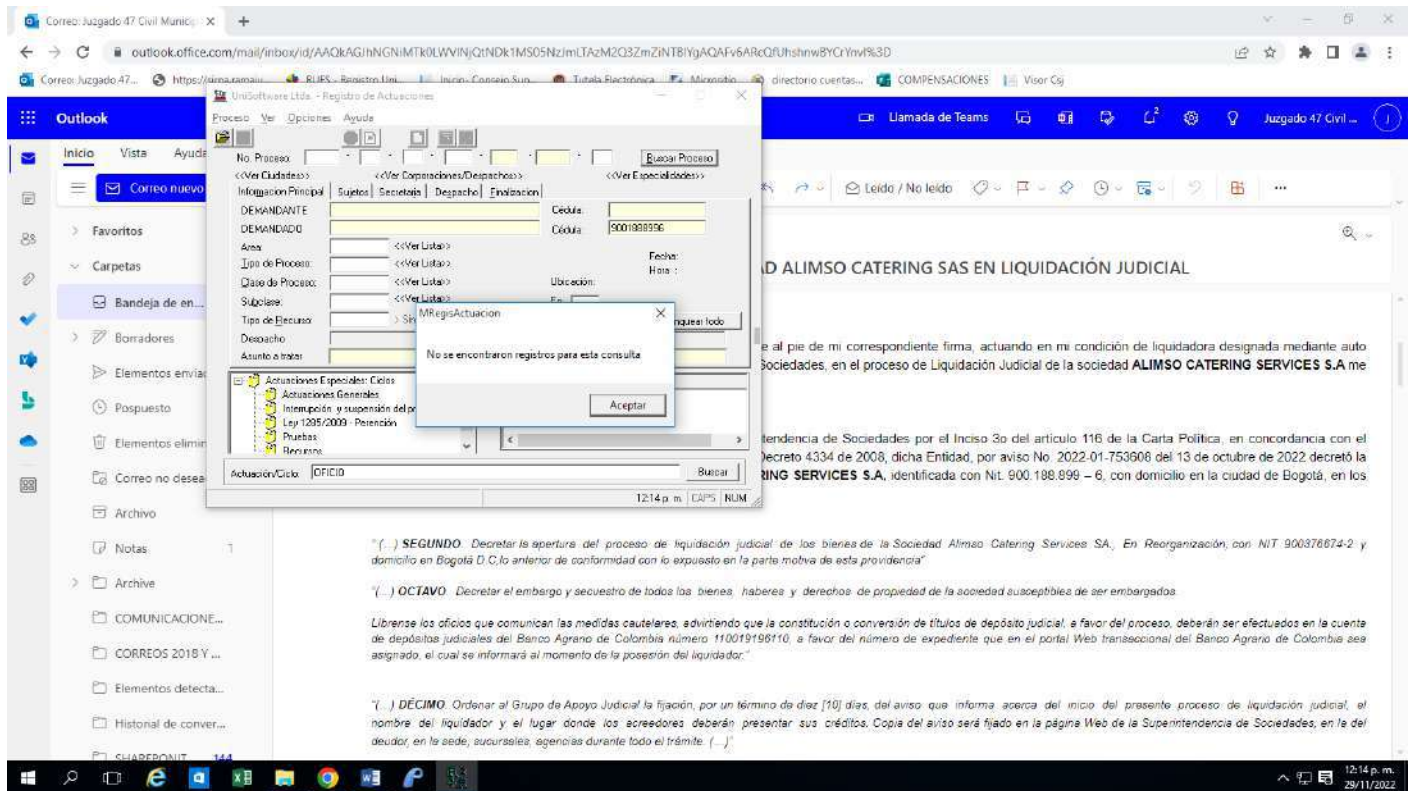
Correo: Juzgado 47 Civil Munic ×

outlook.office.com/mail/inbox/id/AAQkAGJhNGNiMTk0LWVlNjQtNDk1MS05NzJmLTAzM2Q3ZmZiNTBlYgAQAFv6ARcQfUhshnwBYCrYnvI%3D

Correo: Juzgado 47... https://firma.ramaju... RUES - Registro Uni... Inicio - Consejo Sup... Tutela Electrónica Micrositio directorio cuentas... COMPENSACIONES Visor Csj

Outlook

Llamada de Teams

Juzgado 47 Civil ...

Inicio Vista Ayuda

Correo nuevo

Leído / No leído

Favoritos

Carpetas

Bandeja de en...

Borradores

Elementos envia

Pospuesto

Elementos elimin

Correo no desea

Archivo

Notas 1

Archive

COMUNICACIONE...

CORREOS 2018 Y ...

Elementos detecta...

Historial de conver...

SHAREPONIT 144

UniSoftware Ltda. - Registro de Actuaciones

Proceso Ver Opciones Ayuda

No. Proceso

Buscar Proceso

<<Ver Ciudades>> <<Ver Corporaciones/Despachos>> <<Ver Especialidades>>

Informacion Principal | Sujetos | Secretaria | Despacho | Finalizacion

DEMANDANTE Cédula

DEMANDADO Cédula 9001888996

Area <<Ver Lista>>

Tipo de Proceso <<Ver Lista>> Fecha:

Hora:

Clase de Proceso <<Ver Lista>> Ubicación:

Subclase <<Ver Lista>>

Tipo de Recurso

Despacho

Asunto a tratar

Actuaciones Especiales: Ciclos

Actuaciones Generales

Interrupción y suspensión del pr

Ley 1395/2009 - Perención

Pruebas

Recursos

Actuación/Ciclo OFICIO Buscar

12:14 p. m. CAPS NUM

MRegisActuacion

No se encontraron registros para esta consulta

Aceptar

D ALIMSO CATERING SAS EN LIQUIDACIÓN JUDICIAL

e al pie de mi correspondiente firma, actuando en mi condición de liquidadora designada mediante auto Sociedades, en el proceso de Liquidación Judicial de la sociedad ALIMSO CATERING SERVICES S.A me

tendencia de Sociedades por el Inciso 3o del artículo 116 de la Carta Política, en concordancia con el Decreto 4334 de 2008, dicha Entidad, por aviso No. 2022-01-753608 del 13 de octubre de 2022 decretó la RING SERVICES S.A. identificada con Nit. 900.188.899 – 6, con domicilio en la ciudad de Bogotá, en los

"(...) SEGUNDO. Decretar la apertura del proceso de liquidación judicial de los bienes de la Sociedad Almso Catering Services SA., En Reorganización, con NIT 900376674-2 y domicilio en Bogotá D.C,lo anterior de conformidad con lo expuesto en la parte motiva de esta providencia"

"(...) OCTAVO. Decretar el embargo y secuestro de todos los bienes, haberes y derechos de propiedad de la sociedad susceptibles de ser embargados.

Librense los oficios que comunican las medidas cautelares, advirtiendo que la constitución o conversión de títulos de depósito judicial, a favor del proceso, deberán ser efectuados en la cuenta de depósitos judiciales del Banco Agrario de Colombia número 110019196110, a favor del número de expediente que en el portal Web transaccional del Banco Agrario de Colombia sea asignado, el cual se informará al momento de la posesión del liquidador."

"(...) DÉCIMO. Ordenar al Grupo de Apoyo Judicial la fijación, por un término de diez [10] días, del aviso que informa acerca del inicio del presente proceso de liquidación judicial, el nombre del liquidador y el lugar donde los acreedores deberán presentar sus créditos. Copia del aviso será fijado en la página Web de la Superintendencia de Sociedades, en la del deudor, en la sede, sucursales, agencias durante todo el trámite. (...)"

12:14 p. m. 29/11/2022